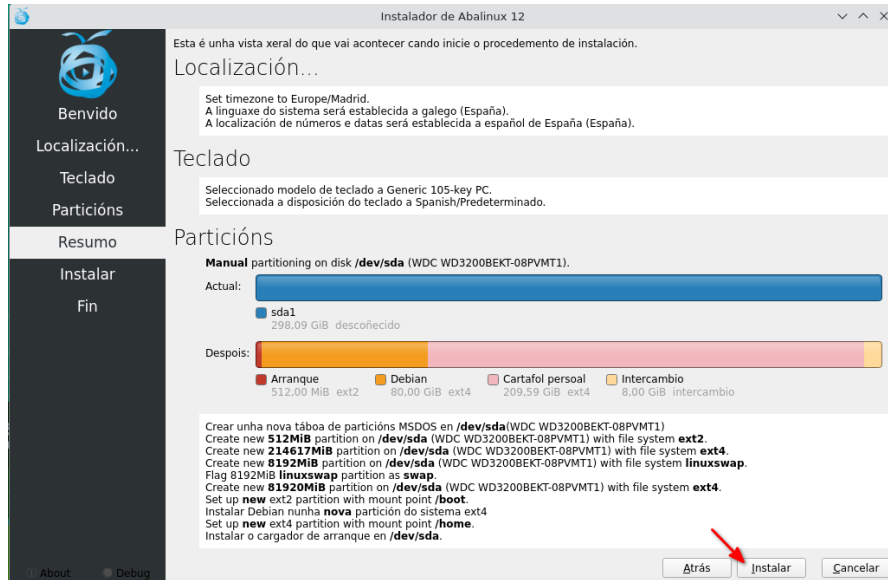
Instalador de Abalinux 12

Benvido
Localización...
Teclado
Particións
Resumo
Instalar
Fin

About
Debug

Esta é unha vista xeral do que vai acontecer cando inicie o procedemento de instalación.

Localización...

Set timezone to Europe/Madrid.
A linguaxe do sistema será establecida a galego (España).
A localización de números e datas será establecida a español de España (España).

Teclado

Seleccionado modelo de teclado a Generic 105-key PC.
Seleccionada a disposición do teclado a Spanish/Predeterminado.

Particións

**Manual** partitioning on disk **/dev/sda** (WDC WD3200BEKT-08PVMT1).

Actual:

sda1
298,09 GiB descoñecido

Despois:

Arranque 512,00 MiB ext2
Debian 80,00 GiB ext4
Cartafol persoal 209,59 GiB ext4
Intercambio 8,00 GiB intercambio

Crear unha nova táboa de particións MSDOS en **/dev/sda**(WDC WD3200BEKT-08PVMT1)
Create new **512MiB** partition on **/dev/sda** (WDC WD3200BEKT-08PVMT1) with file system **ext2**.
Create new **214617MiB** partition on **/dev/sda** (WDC WD3200BEKT-08PVMT1) with file system **ext4**.
Create new **8192MiB** partition on **/dev/sda** (WDC WD3200BEKT-08PVMT1) with file system **linuxswap**.
Flag 8192MiB **linuxswap** partition as **swap**.
Create new **81920MiB** partition on **/dev/sda** (WDC WD3200BEKT-08PVMT1) with file system **ext4**.
Set up **new** ext2 partition with mount point **/boot**.
Instalar Debian nunha **nova** partición do sistema ext4
Set up **new** ext4 partition with mount point **/home**.
Instalar o cargador de arranque en **/dev/sda**.

Atrás
Instalar
Cancelar